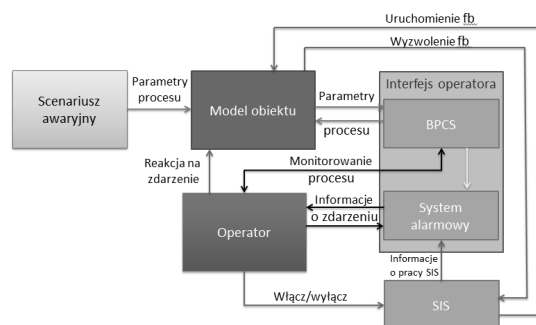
Uruchomienie fb

Wyzwolenie fb

Scenariusz awaryjny

Parametry procesu

Model obiektu

Parametry

procesu

Interfejs operatora

BPCS

Reakcja na zdarzenie

Monitorowanie procesu

Informacje o zdarzeniu

System alarmowy

Operator

Informacje o pracy SIS

Włącz/wyłącz

SIS